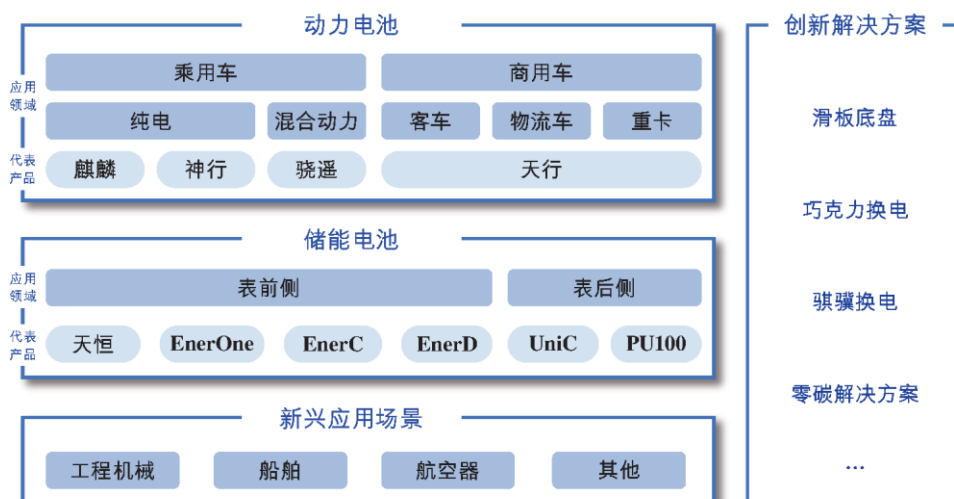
动力电池

应用领域

乘用车

商用车

纯电

混合动力

客车

物流车

重卡

代表产品

麒麟

神行

骁遥

天行

储能电池

应用领域

表前侧

表后侧

代表产品

天恒

EnerOne

EnerC

EnerD

UniC

PU100

新兴应用场景

工程机械

船舶

航空器

其他

创新解决方案

滑板底盘

巧克力换电

骐骥换电

零碳解决方案

...